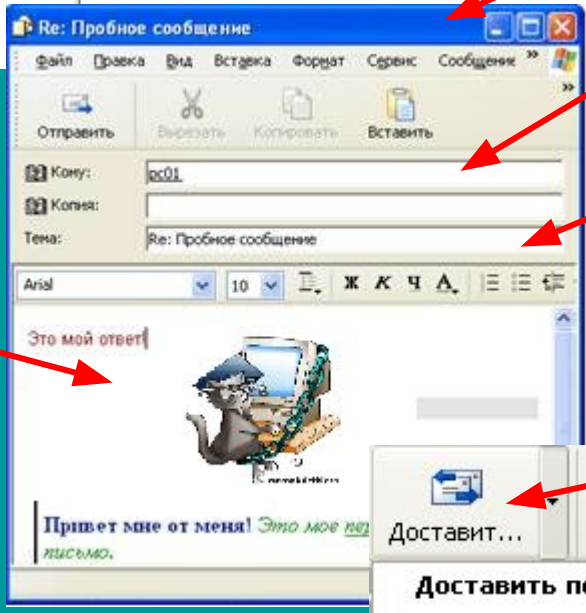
Re: Пробное сообщение

Файл Правка Вид Вставка Формат Сервис Сообщение »

Отправить Вырезать Копировать Вставить

Кому: pc01

Копия:

Тема: Re: Пробное сообщение

Arial 10 Ж К Ч А

Это мой ответ

Привет мне от меня! Это мое пер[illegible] письмо.

Доставит...

Доставить по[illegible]